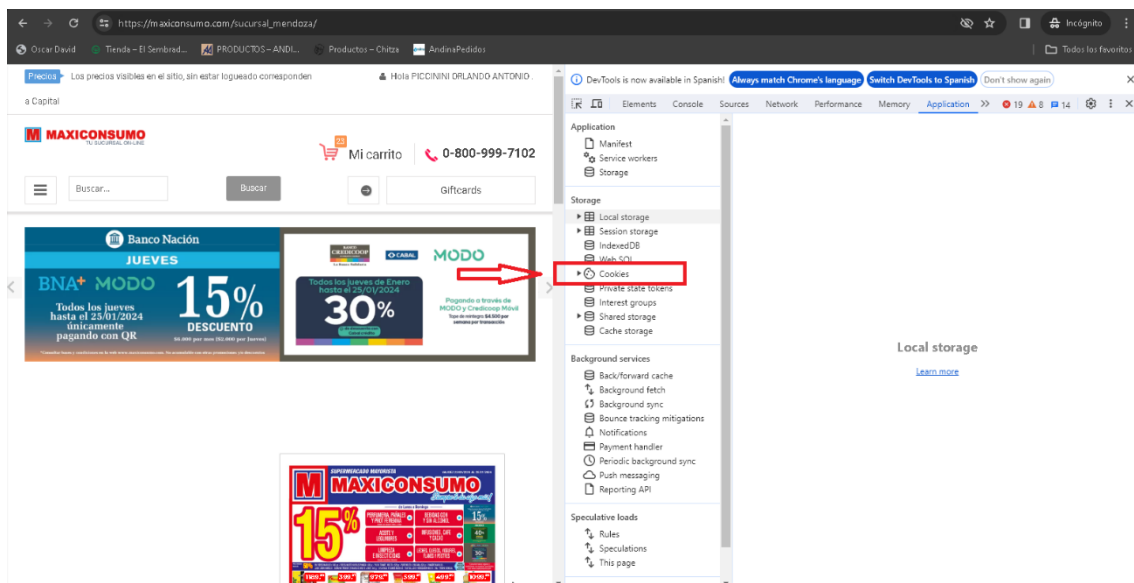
https://maxiconsumo.com/sucursal_mendoza/

Incógnito

Oscar David | Tienda – El Sembrad... | PRODUCTOS – ANDI... | Productos – Chitza | AndinaPedidos | Todos los favoritos

Precios Los precios visibles en el sitio, sin estar logueado corresponden

Hola PICCININI ORLANDO ANTONIO

a Capital

MAXICONSUMO
TU SUCURSAL ON-LINE

Mi carrito 0-800-999-7102

Buscar...

Buscar

Giftcards

Banco Nación
JUEVES
BNA+ MODO
Todos los jueves hasta el 25/01/2024 únicamente pagando con QR
15%
DESCUENTO

CREDICOOP CABAL MODO
Todos los jueves de Enero hasta el 25/01/2024
30%
Pagando a través de MODO y Credicoop Móvil

MAXICONSUMO
15%

DevTools is now available in Spanish! Always match Chrome's language Switch DevTools to Spanish Don't show again

Elements Console Sources Network Performance Memory Application 19 8 14

Application
Manifest
Service workers
Storage

Storage
Local storage
Session storage
IndexedDB
Web SQL
Cookies
Private state tokens
Interest groups
Shared storage
Cache storage

Background services
Back/forward cache
Background fetch
Background sync
Bounce tracking mitigations
Notifications
Payment handler
Periodic background sync
Push messaging
Reporting API

Speculative loads
Rules
Speculations
This page

Local storage
Learn more